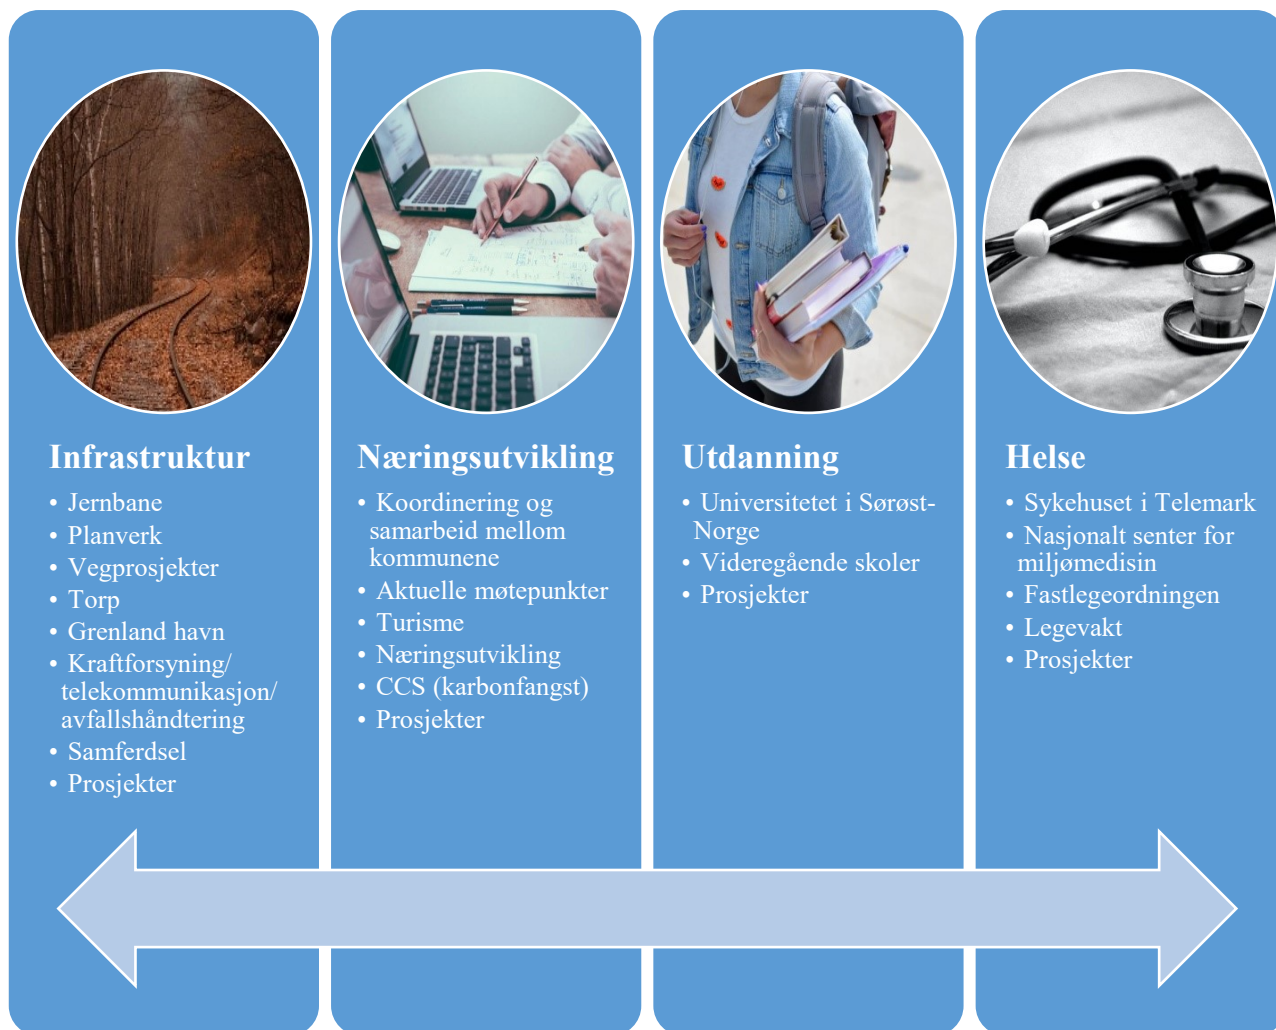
Infrastruktur

- Jernbane
- Planverk
- Vegprosjekter
- Torp
- Grenland havn
- Kraftforsyning/ telekommunikasjon/ avfallshåndtering
- Samferdsel
- Prosjekter

Næringsutvikling

- Koordinering og samarbeid mellom kommunene
- Aktuelle møtepunkter
- Turisme
- Næringsutvikling
- CCS (karbonfangst)
- Prosjekter

Utdanning

- Universitetet i Sørøst-Norge
- Videregående skoler
- Prosjekter

Helse

- Sykehuset i Telemark
- Nasjonalt senter for miljømedisin
- Fastlegeordningen
- Legevakt
- Prosjekter